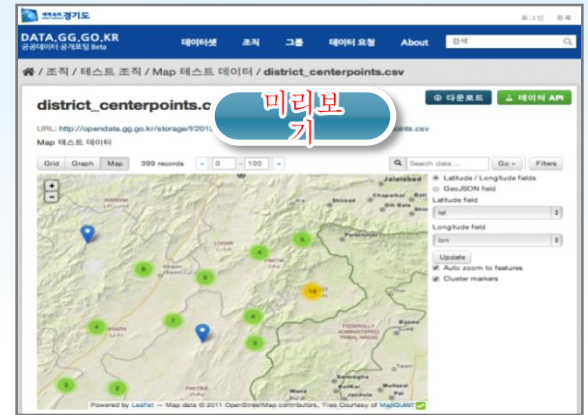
세계로선 경기도

로그인 등록

DATA.GG.GO.KR
공공데이터 공개포털 Beta

데이터셋 조직 그룹 데이터 요청 About 검색

/ 조직 / 테스트 조직 / Map 테스트 데이터 / district_centerpoints.csv

district_centerpoints.c

미리보기

다운로드 데이터 API

URL: http://opendata.gg.go.kr/storage/f/2013 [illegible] oints.csv

Map 테스트 데이터

Grid Graph Map 399 records « 0 — 100 »

Search data ... Go » Filters

Latitude / Longitude fields
GeoJSON field
Latitude field
lat
Longitude field
lon
Update
Auto zoom to features
Cluster markers

+
−

Jalalabad

6 5 6 4 5 7 4 14 3 3 2

Powered by Leaflet — Map data © 2011 OpenStreetMap contributors, Tiles Courtesy of MapQuest